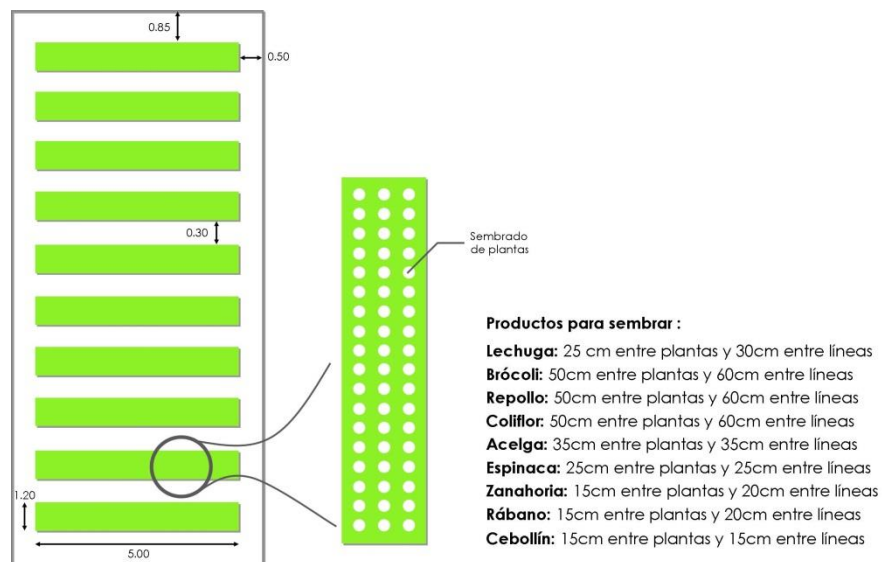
0.85

0.50

0.30

1.20

5.00

Sembrado de plantas

**Productos para sembrar :**

**Lechuga:** 25 cm entre plantas y 30cm entre líneas
**Brócoli:** 50cm entre plantas y 60cm entre líneas
**Repollo:** 50cm entre plantas y 60cm entre líneas
**Coliflor:** 50cm entre plantas y 60cm entre líneas
**Acelga:** 35cm entre plantas y 35cm entre líneas
**Espinaca:** 25cm entre plantas y 25cm entre líneas
**Zanahoria:** 15cm entre plantas y 20cm entre líneas
**Rábano:** 15cm entre plantas y 20cm entre líneas
**Cebollín:** 15cm entre plantas y 15cm entre líneas